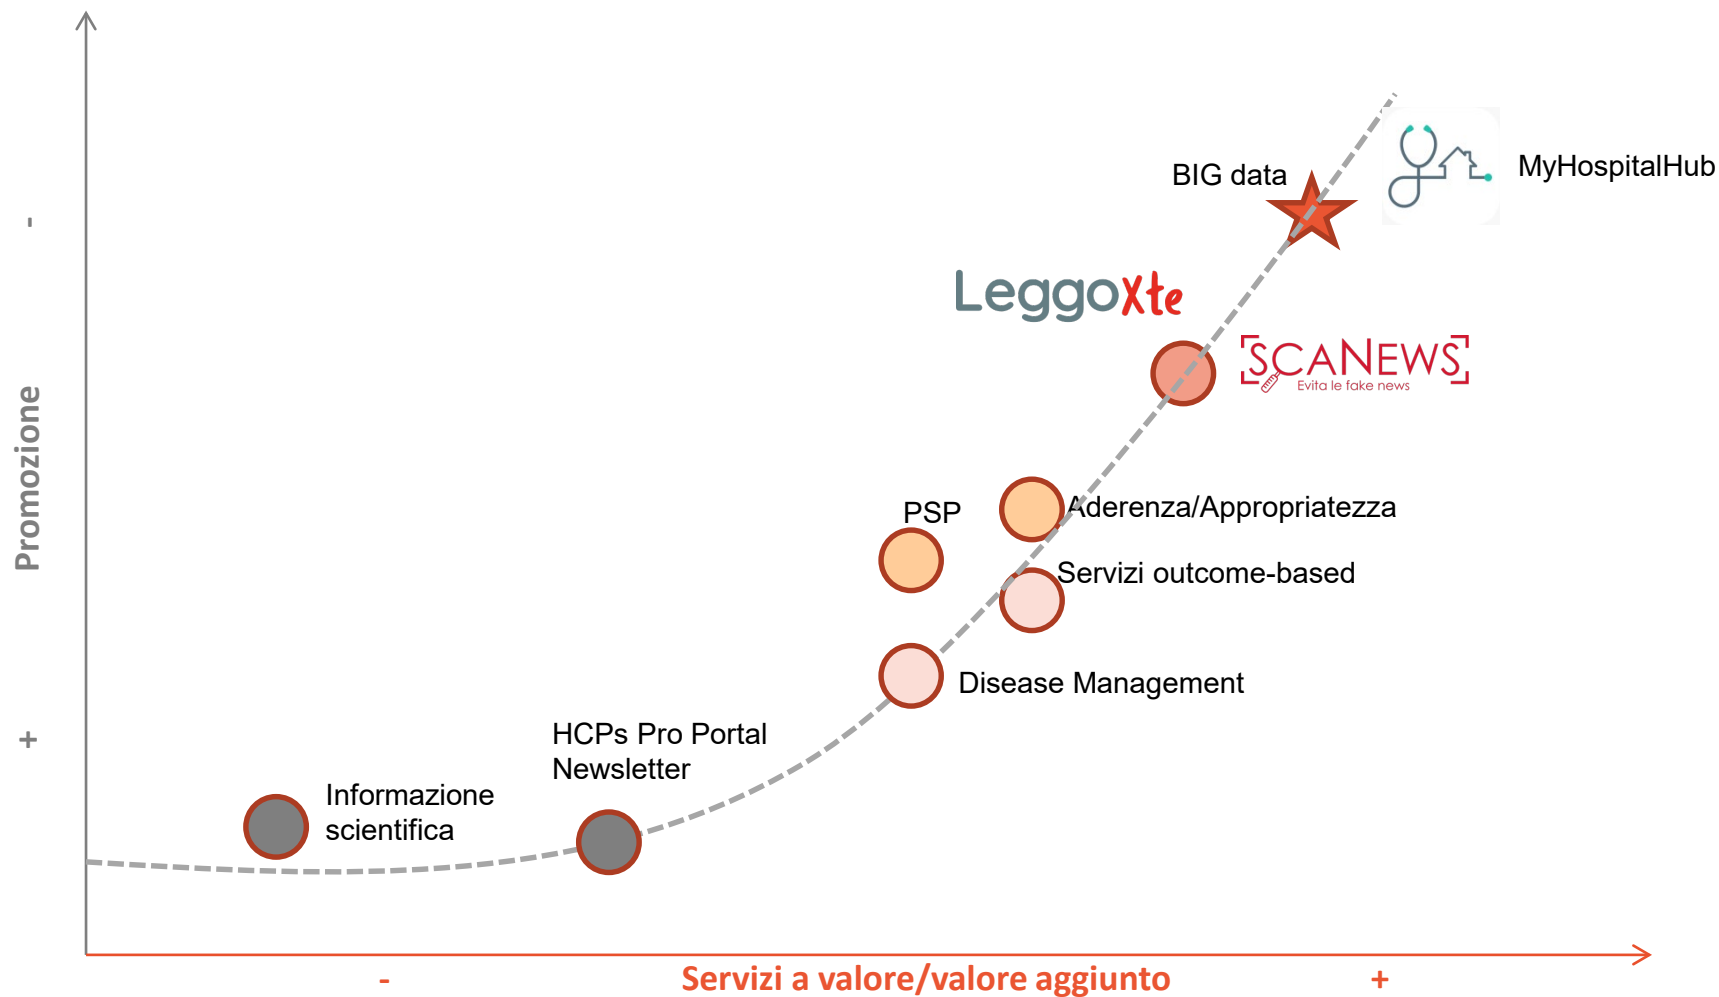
Promozione

-

+

BIG data

MyHospitalHub

LeggoXte

SCANEWS
Evita le fake news

PSP

Aderenza/Appropriatezza

Servizi outcome-based

Disease Management

HCPs Pro Portal
Newsletter

Informazione
scientifica

-

Servizi a valore/valore aggiunto

+